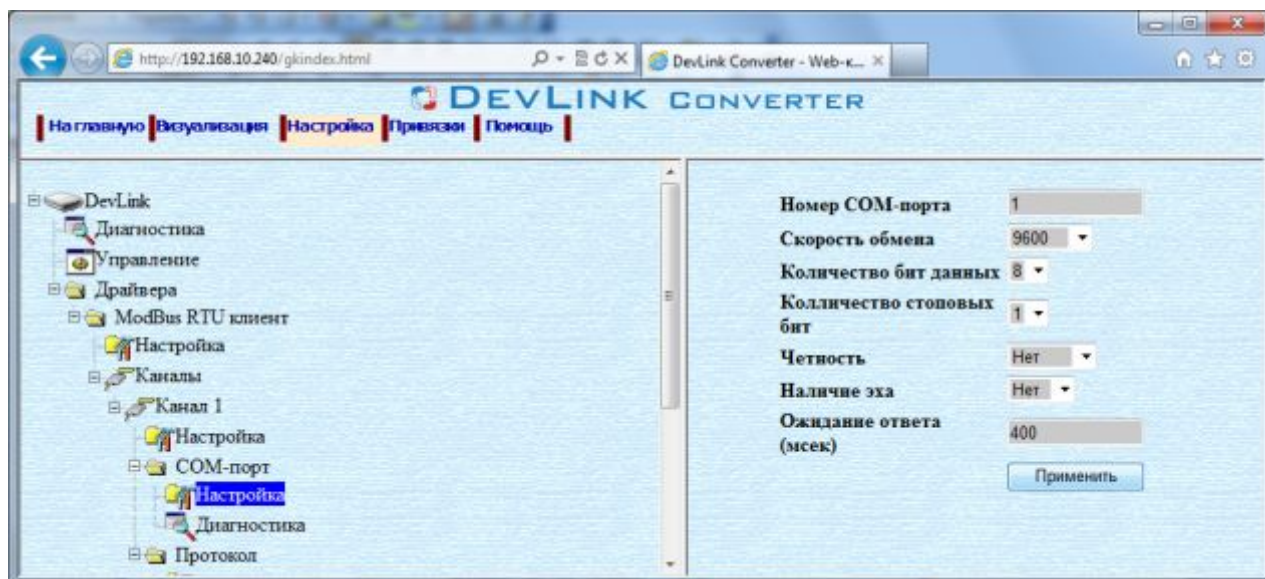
http://192.168.10.240/gkindex.html

DevLink Converter - Web-к...

DEVLINK CONVERTER

На главную Визуализация Настройка Привязки Помощь

DevLink
Диагностика
Управление
Драйвера
ModBus RTU клиент
Настройка
Каналы
Канал 1
Настройка
COM-порт
Настройка
Диагностика
Протокол

Номер COM-порта 1
Скорость обмена 9600
Количество бит данных 8
Колличество стоповых бит 1
Четность Нет
Наличие эха Нет
Ожидание ответа (мсек) 400
Применить